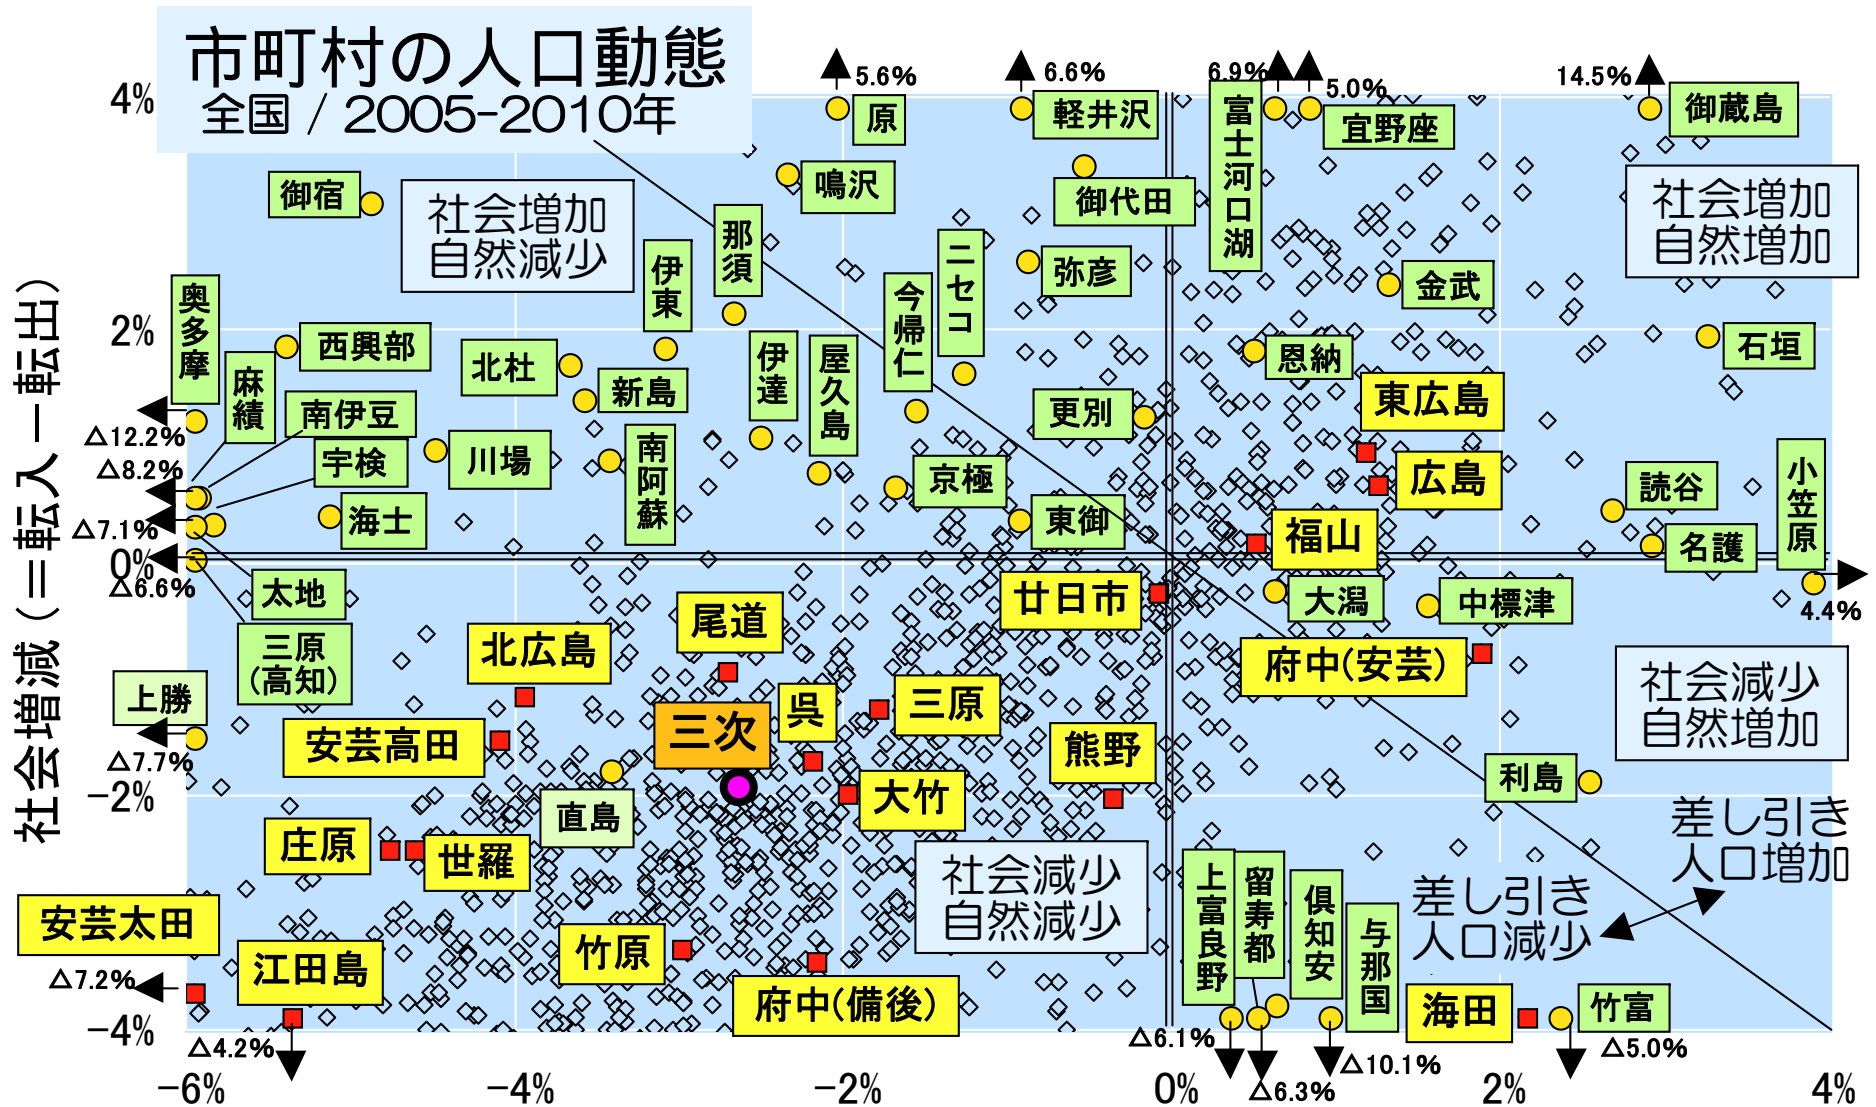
市町村の人口動態
全国 / 2005-2010年

社会増減(=転入−転出)

4%
2%
0%
−2%
−4%

−6%
−4%
−2%
0%
2%
4%

社会増加
自然減少

社会増加
自然増加

社会減少
自然増加

社会減少
自然減少

差し引き
人口増加

差し引き
人口減少

5.6%
6.6%
6.9%
5.0%
14.5%
原
軽井沢
富士河口湖
宜野座
御蔵島
御宿
鳴沢
御代田
那須
伊東
ニセコ
弥彦
金武
奥多摩
西興部
今帰仁
恩納
石垣
麻績
北杜
新島
伊達
屋久島
更別
東広島
南伊豆
△12.2%
川場
宇検
南阿蘇
京極
広島
読谷
小笠原
△8.2%
海士
東御
福山
名護
△7.1%
0%
△6.6%
太地
廿日市
大潟
中標津
4.4%
尾道
三原(高知)
北広島
府中(安芸)
上勝
呉
三原
三次
安芸高田
熊野
△7.7%
利島
大竹
直島
庄原
世羅
安芸太田
竹原
上富良野
留寿都
倶知安
与那国
△7.2%
江田島
府中(備後)
海田
竹富
△4.2%
△6.1%
△6.3%
△10.1%
△5.0%